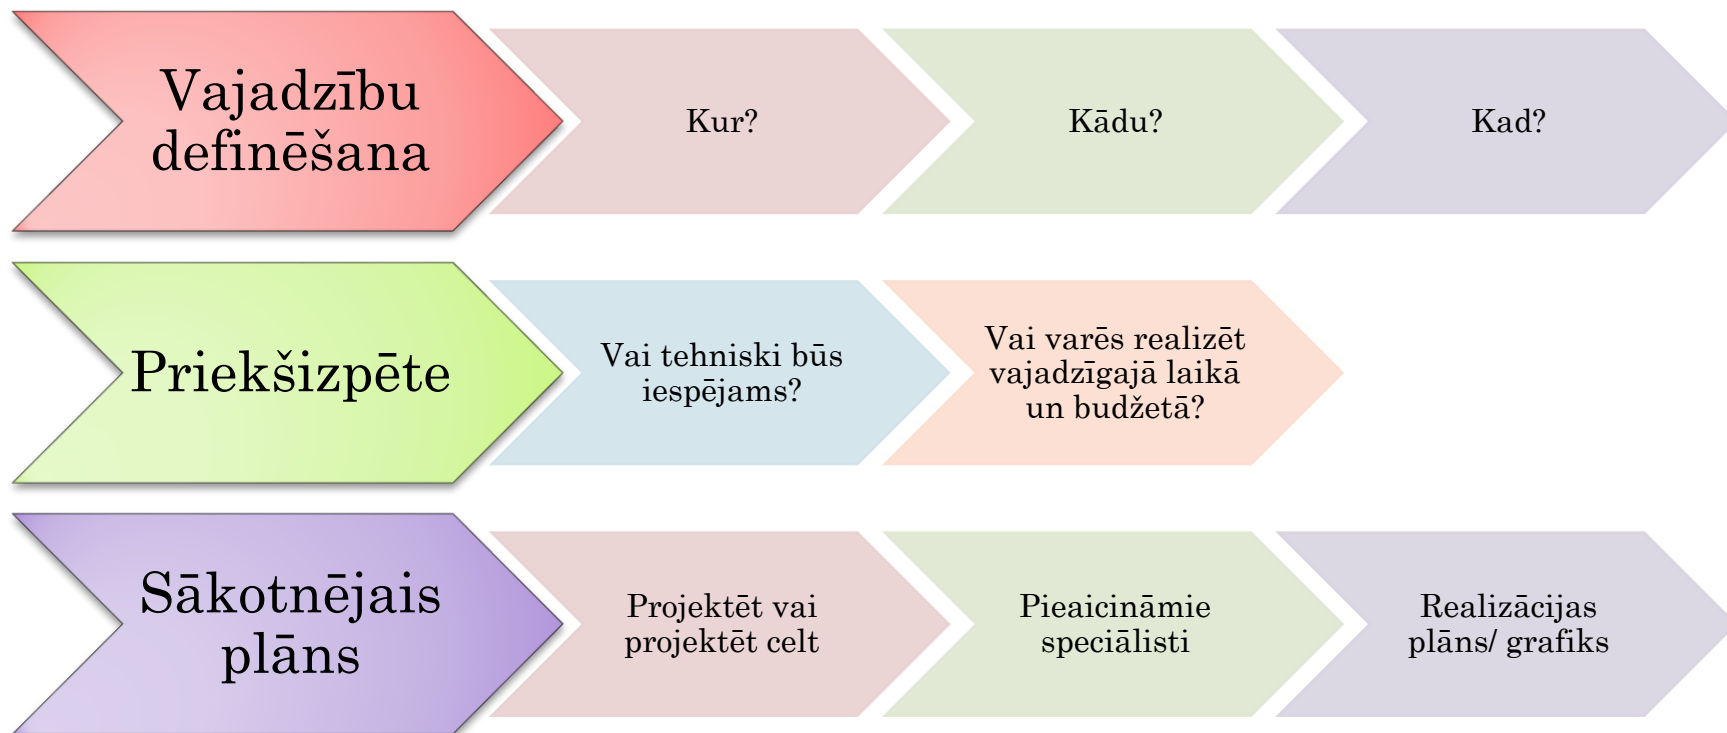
Vajadzību definēšana

Kur?

Kādu?

Kad?

Priekšizpēte

Vai tehniski būs iespējams?

Vai varēs realizēt vajadzīgajā laikā un budžetā?

Sākotnējais plāns

Projektēt vai projektēt celt

Pieaicināmie speciālisti

Realizācijas plāns/ grafiks